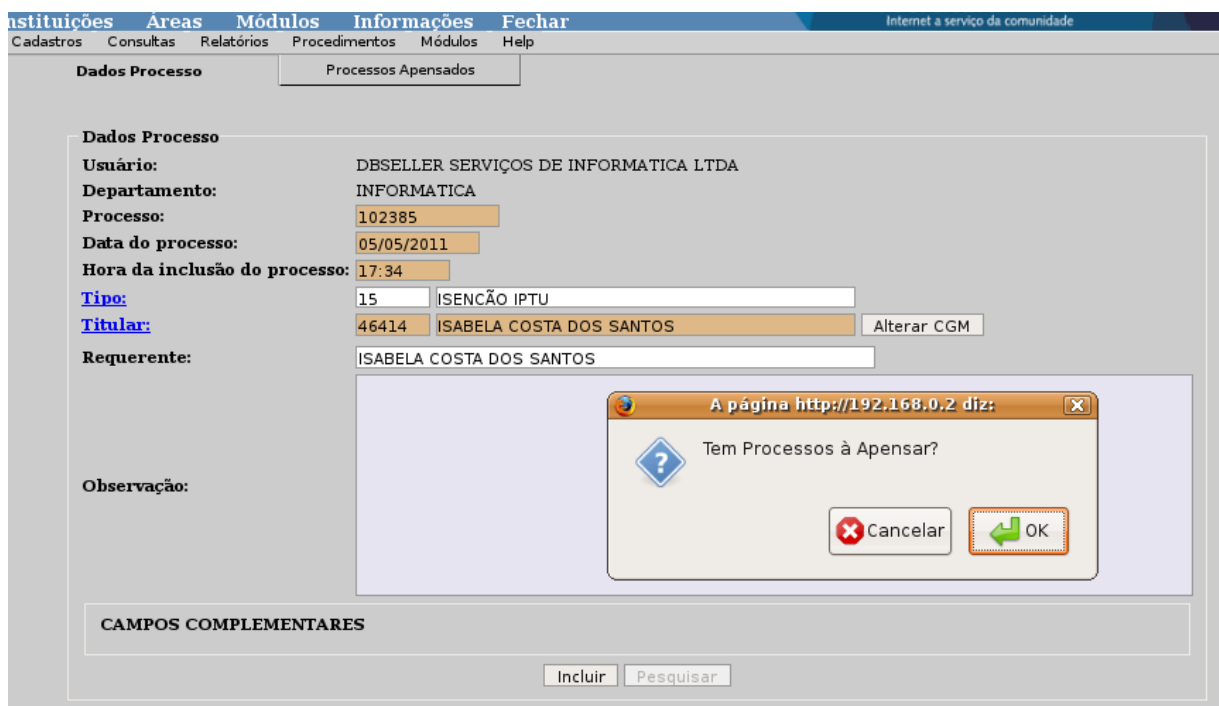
nstituições Áreas Módulos Informações Fechar
Internet a serviço da comunidade
Cadastros Consultas Relatórios Procedimentos Módulos Help

Dados Processo
Processos Apensados

Dados Processo
Usuário: DBSELLER SERVIÇOS DE INFORMATICA LTDA
Departamento: INFORMATICA
Processo: 102385
Data do processo: 05/05/2011
Hora da inclusão do processo: 17:34
Tipo: 15 ISENCÃO IPTU
Titular: 46414 ISABELA COSTA DOS SANTOS Alterar CGM
Requerente: ISABELA COSTA DOS SANTOS
Observação:

A página http://192.168.0.2 diz:
Tem Processos à Apensar?
Cancelar
OK

CAMPOS COMPLEMENTARES

Incluir Pesquisar